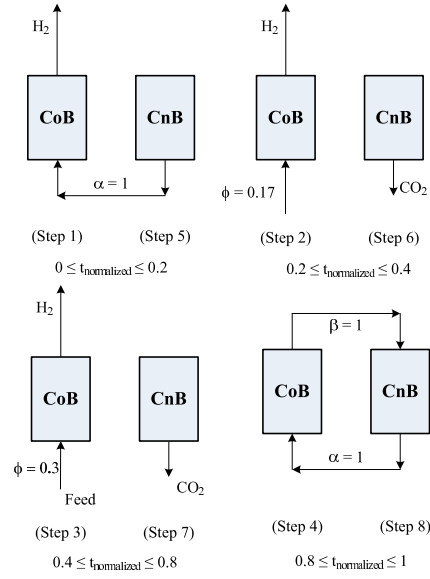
$H_2$

CoB

CnB

$\alpha = 1$

(Step 1) (Step 5)

$0 \le t_{normalized} \le 0.2$

$H_2$

CoB

CnB

$\phi = 0.17$

$CO_2$

(Step 2) (Step 6)

$0.2 \le t_{normalized} \le 0.4$

$H_2$

CoB

CnB

$\phi = 0.3$

Feed

$CO_2$

(Step 3) (Step 7)

$0.4 \le t_{normalized} \le 0.8$

$\beta = 1$

CoB

CnB

$\alpha = 1$

(Step 4) (Step 8)

$0.8 \le t_{normalized} \le 1$